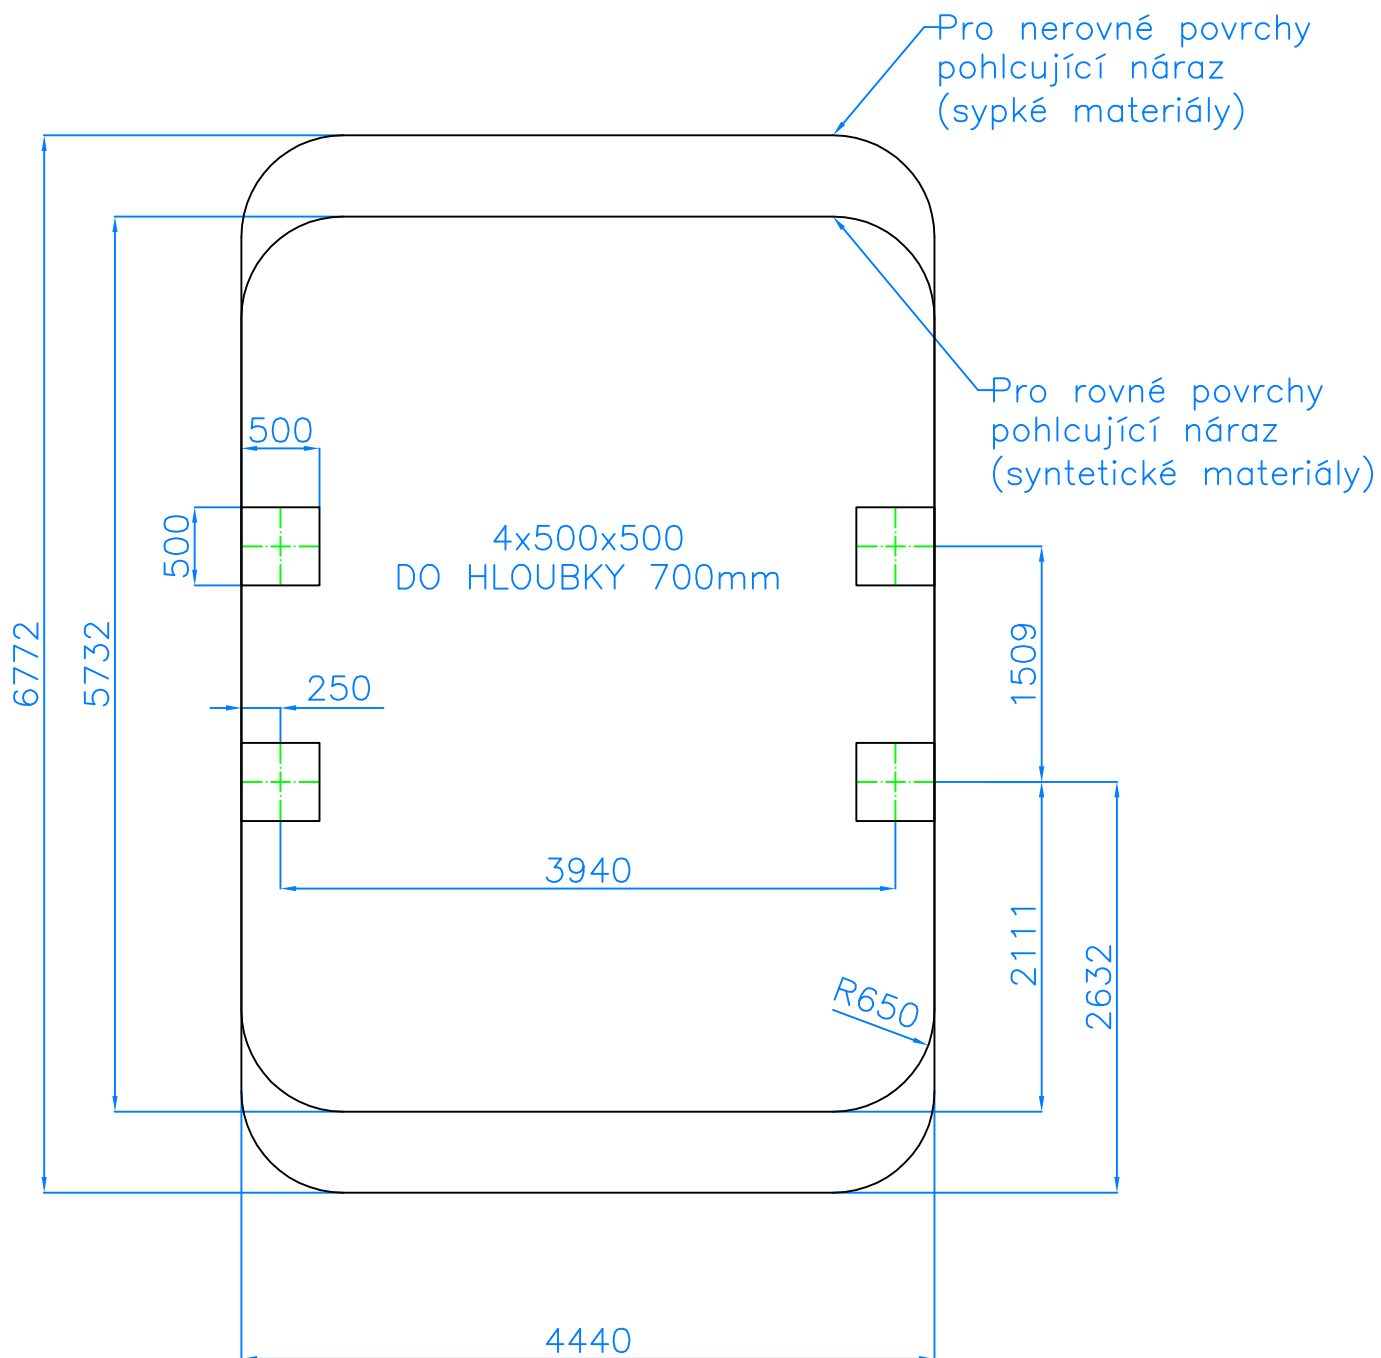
Pro nerovné povrchy pohlcující náraz (sypké materiály)

Pro rovné povrchy pohlcující náraz (syntetické materiály)

500

500

4x500x500
DO HLOUBKY 700mm

6772

5732

250

1509

3940

2111

2632

R650

4440